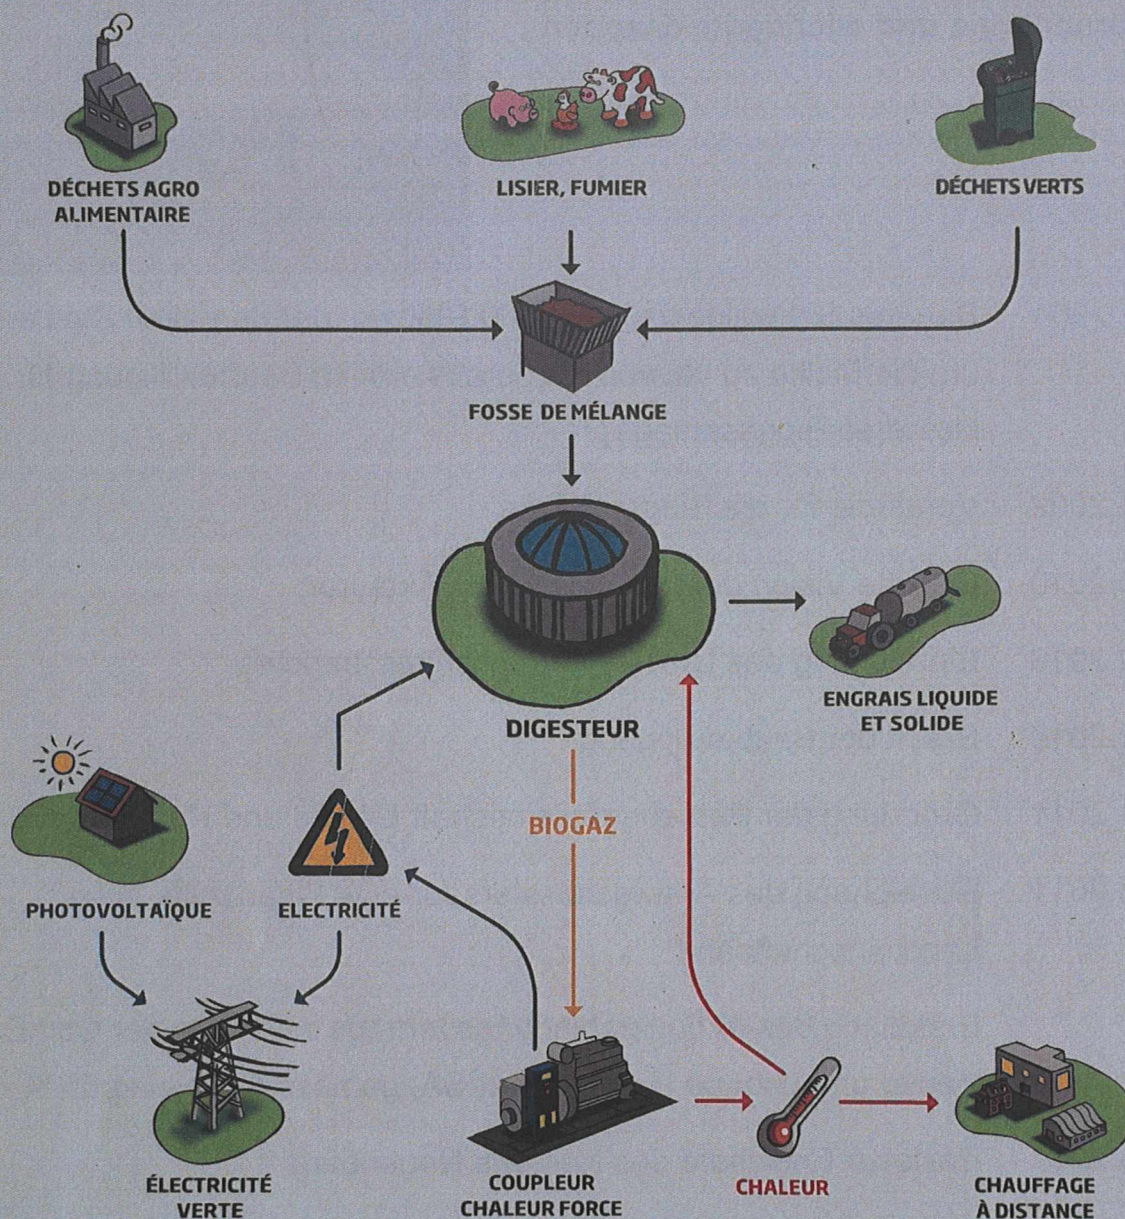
DÉCHETS AGRO ALIMENTAIRE

LISIER, FUMIER

DÉCHETS VERTS

FOSSE DE MÉLANGE

DIGESTEUR

ENGRAIS LIQUIDE ET SOLIDE

BIOGAZ

PHOTOVOLTAÏQUE

ELECTRICITÉ

ÉLECTRICITÉ VERTE

COUPLEUR CHALEUR FORCE

CHALEUR

CHAUFFAGE À DISTANCE